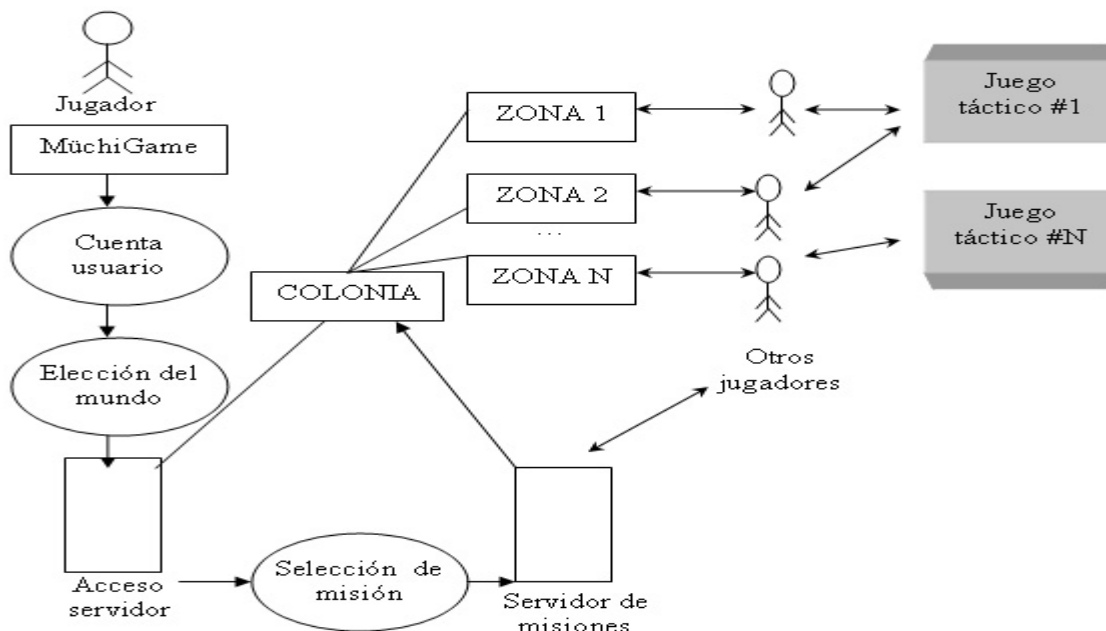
Jugador

MüchiGame

Cuenta usuario

Elección del mundo

Acceso servidor

Selección de misión

Servidor de misiones

COLONIA

ZONA 1

ZONA 2

...

ZONA N

Otros jugadores

Juego táctico #1

Juego táctico #N